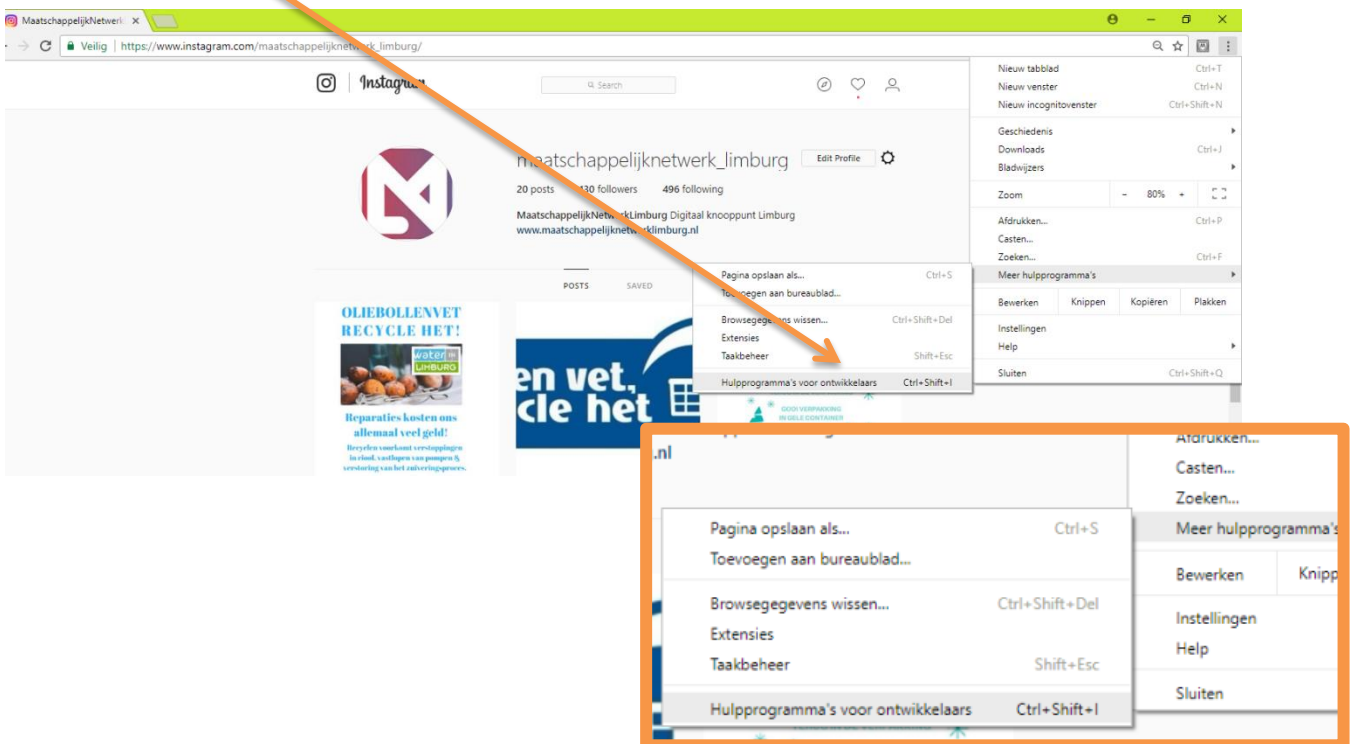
MaatschappelijkNetwerk ×

Veilig | https://www.instagram.com/maatschappelijknetwerk_limburg/

Instagram

Search

maatschappelijknetwerk_limburg Edit Profile

20 posts 130 followers 496 following

MaatschappelijkNetwerkLimburg Digitaal knooppunt Limburg
www.maatschappelijknetwerklimburg.nl

POSTS SAVED

OLIEBOLLENVET RECYCLE HET!

water in LIMBURG

Reparaties kosten ons allemaal veel geld!

Recyclen voorkomt verstoppingen in riool, vastlopen van pompen & verstoring van het zuiveringsproces.

en vet, cle het

GOOI VERPAKKING IN GELE CONTAINER

Nieuw tabblad Ctrl+T
Nieuw venster Ctrl+N
Nieuw incognitovenster Ctrl+Shift+N
Geschiedenis
Downloads Ctrl+J
Bladwijzers
Zoom - 80% +
Afdrukken... Ctrl+P
Casten...
Zoeken... Ctrl+F
Meer hulpprogramma's
Bewerken Knippen Kopiëren Plakken
Instellingen
Help
Sluiten Ctrl+Shift+Q

Pagina opslaan als... Ctrl+S
Toevoegen aan bureaublad...
Browsegegevens wissen... Ctrl+Shift+Del
Extensies
Taakbeheer Shift+Esc
Hulpprogramma's voor ontwikkelaars Ctrl+Shift+I

.nl

Afdrukken...
Casten...
Zoeken...
Meer hulpprogramma's
Bewerken Knipp
Instellingen
Help
Sluiten

Pagina opslaan als... Ctrl+S
Toevoegen aan bureaublad...
Browsegegevens wissen... Ctrl+Shift+Del
Extensies
Taakbeheer Shift+Esc
Hulpprogramma's voor ontwikkelaars Ctrl+Shift+I